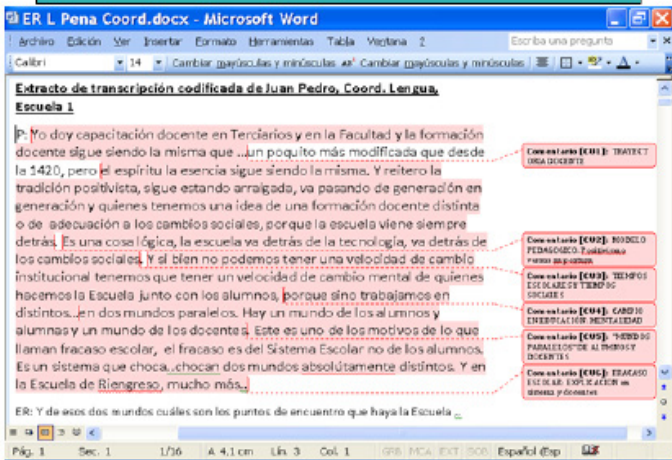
ER L Pena Coord.docx - Microsoft Word

Archivo Edición Ver Insertar Formato Herramientas Tabla Ventana ?

Escriba una pregunta

Calibri 14 Cambiar mayúsculas y minúsculas Cambiar mayúsculas y minúsculas

Extracto de transcripción codificada de Juan Pedro, Coord. Lengua, Escuela 1

P: Yo doy capacitación docente en Terciarios y en la Facultad y la formación docente sigue siendo la misma que ...un poquito más modificada que desde la 1420, pero el espíritu la esencia sigue siendo la misma. Y reitero la tradición positivista, sigue estando arraigada, va pasando de generación en generación y quienes tenemos una idea de una formación docente distinta o de adecuación a los cambios sociales, porque la escuela viene siempre detrás. Es una cosa lógica, la escuela va detrás de la tecnología, va detrás de los cambios sociales. Y si bien no podemos tener una velocidad de cambio institucional tenemos que tener un velocidad de cambio mental de quienes hacemos la Escuela junto con los alumnos, porque sino trabajamos en distintos...en dos mundos paralelos. Hay un mundo de los alumnos y alumnas y un mundo de los docentes. Este es uno de los motivos de lo que llaman fracaso escolar, el fracaso es del Sistema Escolar no de los alumnos. Es un sistema que choca..chocan dos mundos absolutamente distintos. Y en la Escuela de Riengreso, mucho más.

ER: Y de esos dos mundos cuáles son los puntos de encuentro que haya la Escuela

Comentario [CU1]: TRAYECT UNA DOCENTE

Comentario [CU2]: MODELO PEDAGÓGICO. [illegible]

Comentario [CU3]: TIEMPOS ESCOLARES Y TIEMPOS SOCIALES

Comentario [CU4]: CAMBIO INSTITUCIÓN MENTALIDAD

Comentario [CU5]: "MUNDOS PARALELOS" DE ALUMNOS Y DOCENTES

Comentario [CU6]: FRACASO ESCOLAR: EXPLICACIÓN en sistema y docentes

Pág. 1 Sec. 1 1/16 A 4.1 cm Lín. 3 Col. 1 GRB MCA EXT SOB Español (Esp